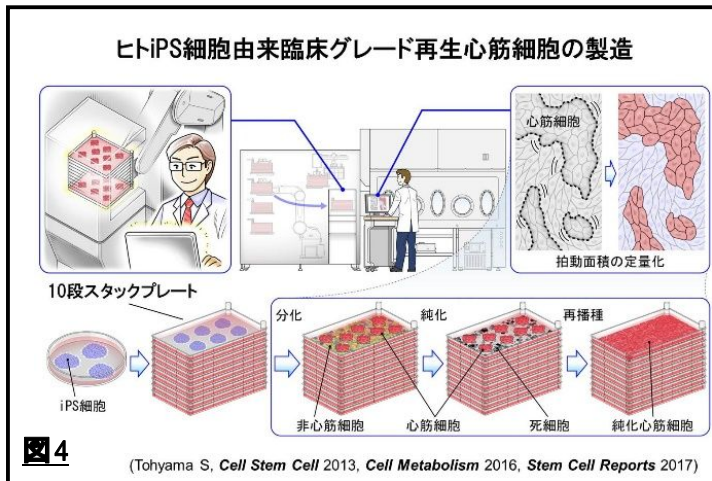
ヒトiPS細胞由来臨床グレード再生心筋細胞の製造

心筋細胞

拍動面積の定量化

10段スタックプレート

iPS細胞

分化

純化

再播種

非心筋細胞

心筋細胞

死細胞

純化心筋細胞

図4

(Tohyama S, Cell Stem Cell 2013, Cell Metabolism 2016, Stem Cell Reports 2017)